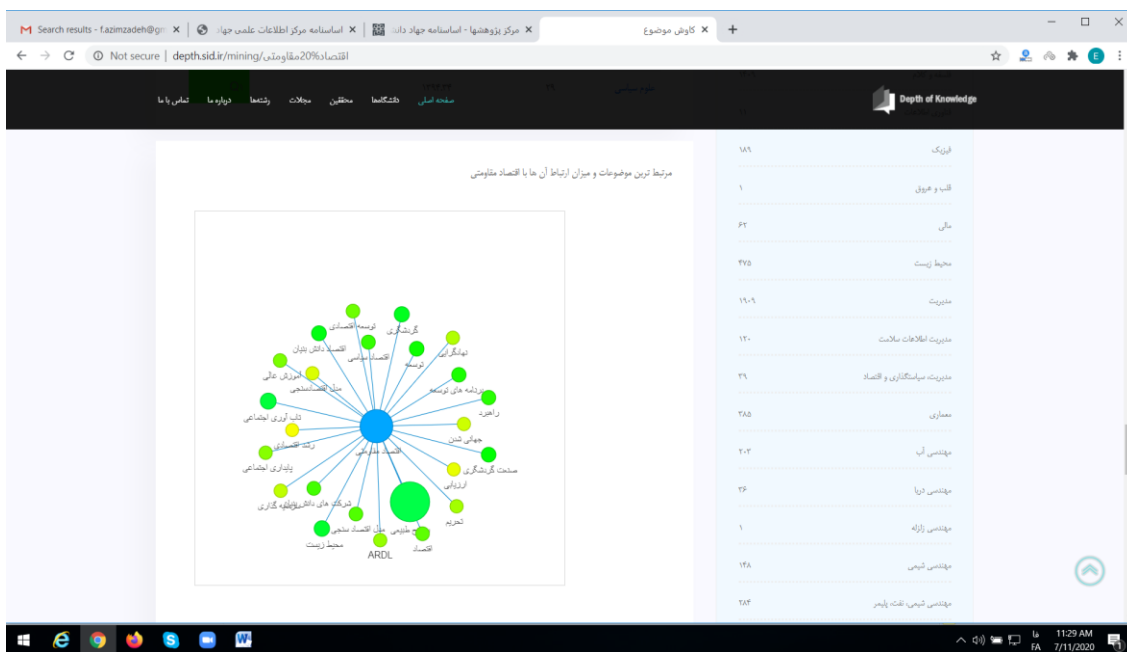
M Search results - f.azimzadeh@gm ×
اساسنامه مرکز اطلاعات علمی جهاد ×
مرکز پژوهشها - اساسنامه جهاد دانشگاهی ×
کاوش موضوع ×
+

Not secure | depth.sid.ir/mining/اقتصاد%20مقاومتی

Depth of Knowledge

صفحه اصلی دانشگاهها محققین مجلات رشته‌ها درباره ما تماس با ما

مرتبط ترین موضوعات و میزان ارتباط آن ها با اقتصاد مقاومتی

توسعه اقتصادی
گردشگری
اقتصاد دانش بنیان
اقتصاد سیاسی
توسعه
تهاتر
آموزش عالی
مدل اقتصادسنجی
برنامه های توسعه
تاب آوری اجتماعی
راهبرد
رشد اقتصادی
جهانی شدن
اقتصاد مقاومتی
پایداری اجتماعی
صنعت گردشگری
ارزیابی
شرکت های دانش بنیان
سرمایه گذاری
تحریم
مدل اقتصاد سنجی
منابع طبیعی
محیط زیست
اقتصاد
ARDL

| | |
|---|---|
| فیزیک | ۱۸۹ |
| قلب و عروق | ۱ |
| مالی | ۶۲ |
| محیط زیست | ۴۷۵ |
| مدیریت | ۱۹۰۹ |
| مدیریت اطلاعات سلامت | ۱۲۰ |
| مدیریت، سیاستگذاری و اقتصاد | ۳۹ |
| معماری | ۳۸۵ |
| مهندسی آب | ۲۰۳ |
| مهندسی دریا | ۳۶ |
| مهندسی زلزله | ۱ |
| مهندسی شیمی | ۱۴۸ |
| مهندسی شیمی، نفت، پلیمر | ۲۸۴ |

فا FA 11:29 AM 7/11/2020